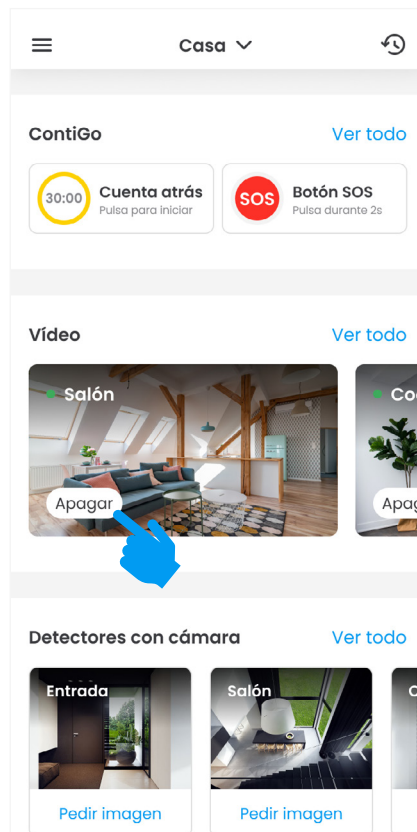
Casa

ContiGo
Ver todo

30:00
Cuenta atrás
Pulsa para iniciar

SOS
Botón SOS
Pulsa durante 2s

Vídeo
Ver todo

Salón
Apagar

Co
Apag

Detectores con cámara
Ver todo

Entrada
Pedir imagen

Salón
Pedir imagen

C